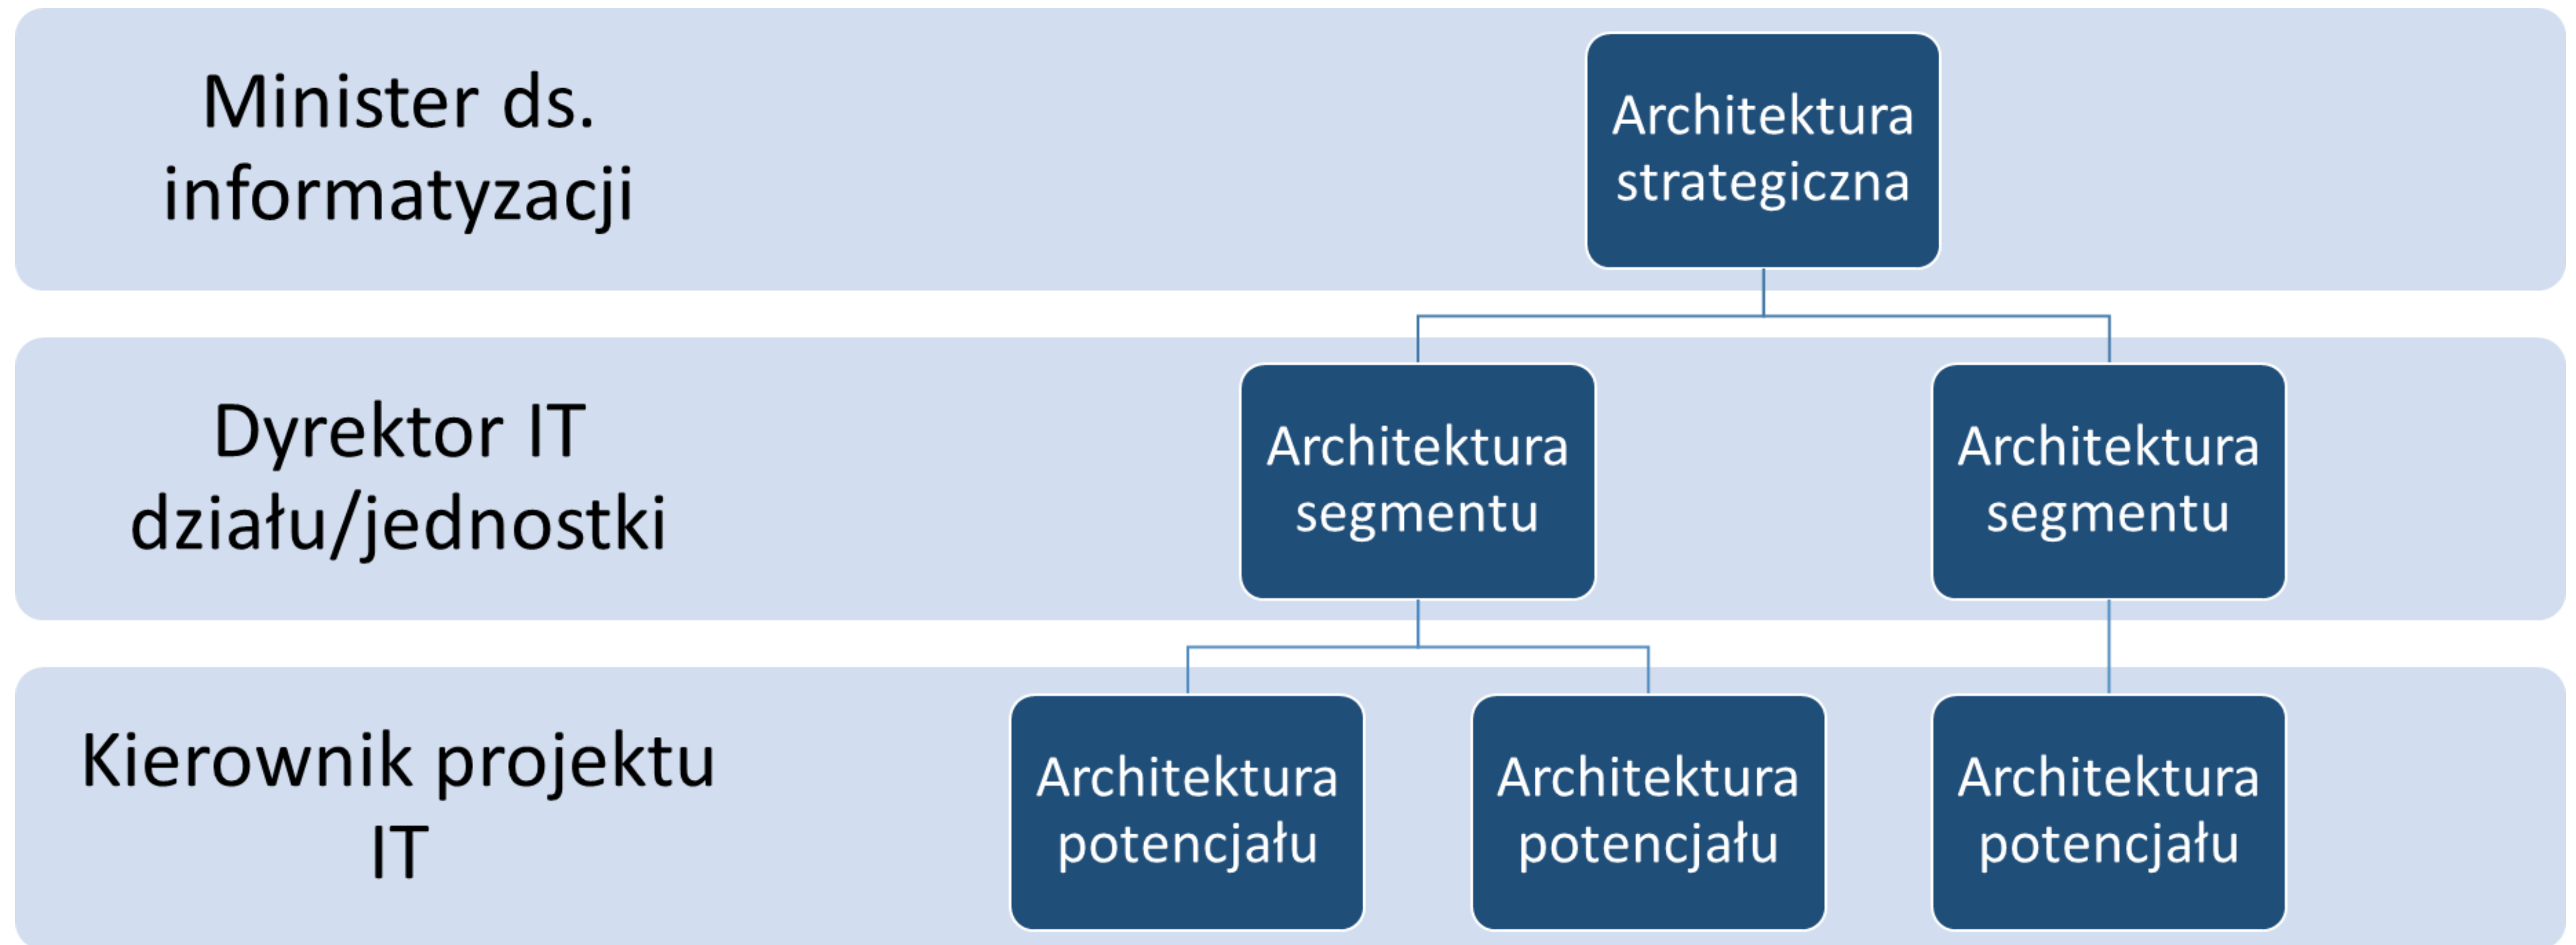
Minister ds. informatyzacji

Architektura strategiczna

Dyrektor IT działu/jednostki

Architektura segmentu

Architektura segmentu

Kierownik projektu IT

Architektura potencjału

Architektura potencjału

Architektura potencjału